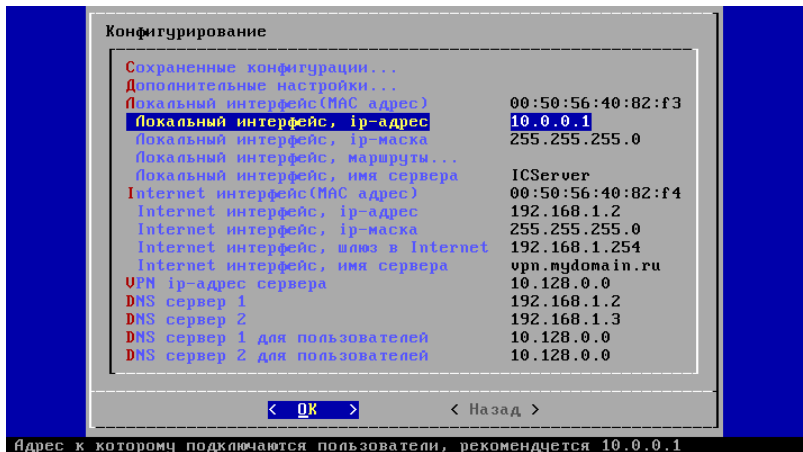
Конфигурирование

| | |
|---|---|
| Сохраненные конфигурации... | |
| Дополнительные настройки... | |
| Локальный интерфейс(MAC адрес) | 00:50:56:40:82:f3 |
| Локальный интерфейс, ip-адрес | 10.0.0.1 |
| Локальный интерфейс, ip-маска | 255.255.255.0 |
| Локальный интерфейс, маршруты... | |
| Локальный интерфейс, имя сервера | ICServer |
| Internet интерфейс(MAC адрес) | 00:50:56:40:82:f4 |
| Internet интерфейс, ip-адрес | 192.168.1.2 |
| Internet интерфейс, ip-маска | 255.255.255.0 |
| Internet интерфейс, шлюз в Internet | 192.168.1.254 |
| Internet интерфейс, имя сервера | vpn.mydomain.ru |
| VPN ip-адрес сервера | 10.128.0.0 |
| DNS сервер 1 | 192.168.1.2 |
| DNS сервер 2 | 192.168.1.3 |
| DNS сервер 1 для пользователей | 10.128.0.0 |
| DNS сервер 2 для пользователей | 10.128.0.0 |

< OK >    < Назад >

Адрес к которому подключаются пользователи, рекомендуется 10.0.0.1